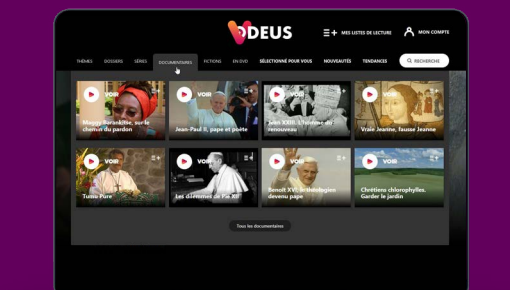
DEUS

MES LISTES DE LECTURE

MON COMPTE

THÈMES DOSSIERS SÉRIES DOCUMENTAIRES FICTIONS EN DVD SÉLECTIONNÉ POUR VOUS NOUVEAUTÉS TENDANCES

RECHERCHE

VOIR
Maggy Barankitse, sur le chemin du pardon

VOIR
Jean-Paul II, pape et poète

VOIR
Jean XXIII, l'homme du renouveau

VOIR
Vraie Jeanne, fausse Jeanne

VOIR
Tumsu Pure

VOIR
Les dilemmes de Pie XII

VOIR
Benoît XVI, le théologien devenu pape

VOIR
Chrétiens chlorophylles. Garder le jardin

Tous les documentaires